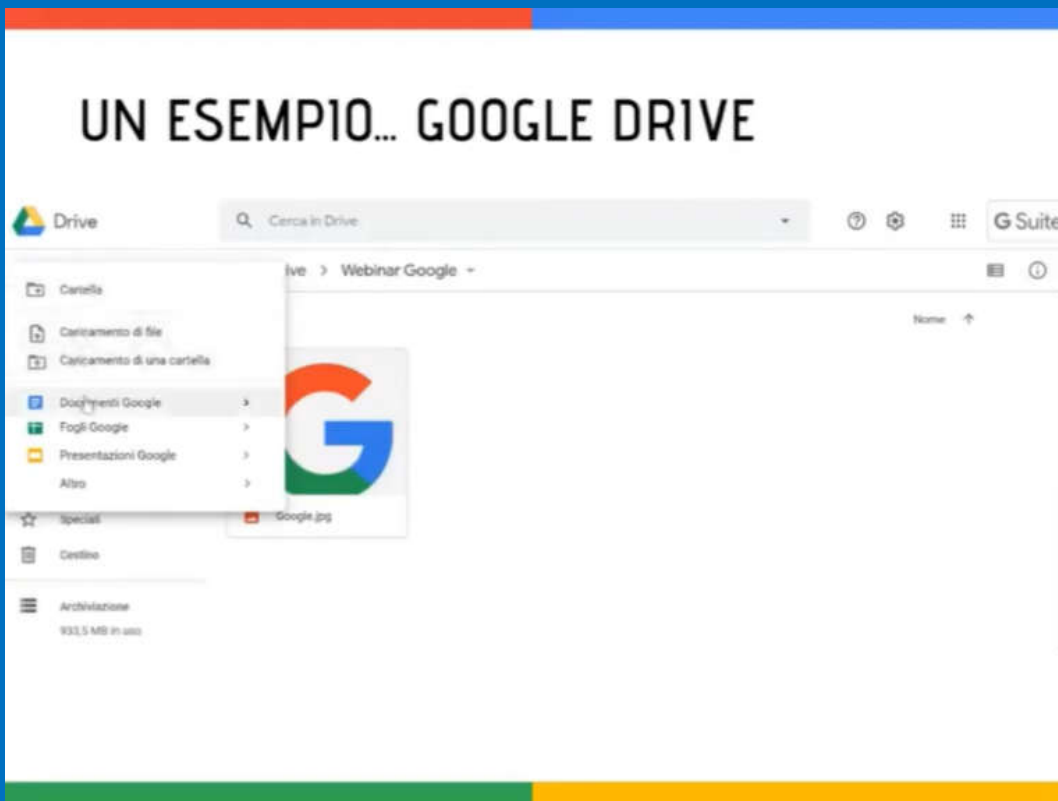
UN ESEMPIO... GOOGLE DRIVE

Drive

Cerca in Drive

G Suite

ive > Webinar Google

Nome ↑

Cartella

Caricamento di file

Caricamento di una cartella

Documenti Google

Fogli Google

Presentazioni Google

Altro

Speciali

Cestino

Archiviazione

933,5 MB in uso

Google.jpg